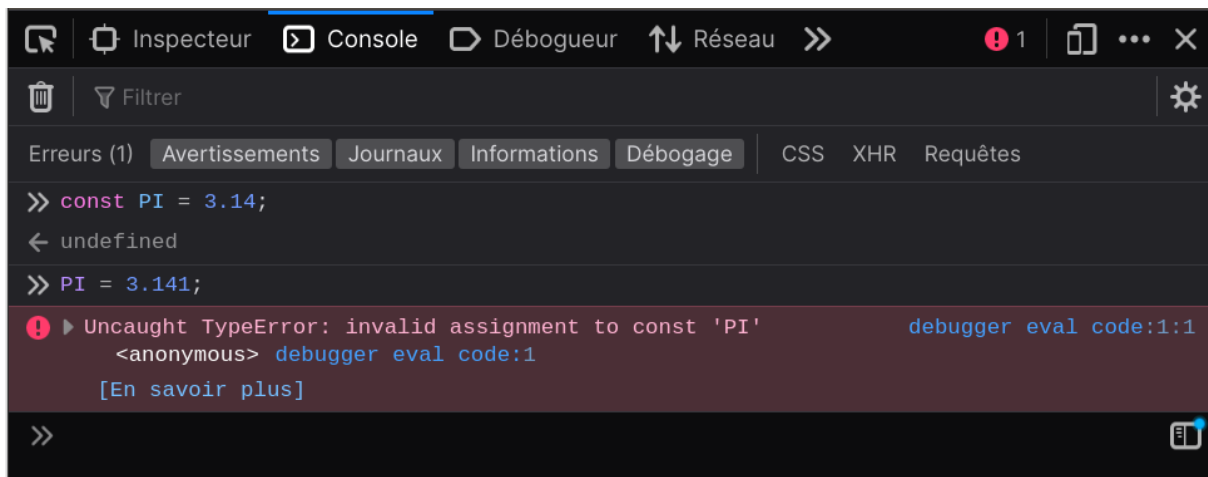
Inspecteur Console Débogueur Réseau » 1 ··· ×

Filtrer

Erreurs (1) Avertissements Journaux Informations Débogage CSS XHR Requêtes

» const PI = 3.14;

← undefined

» PI = 3.141;

Uncaught TypeError: invalid assignment to const 'PI' debugger eval code:1:1
<anonymous> debugger eval code:1
[En savoir plus]

»